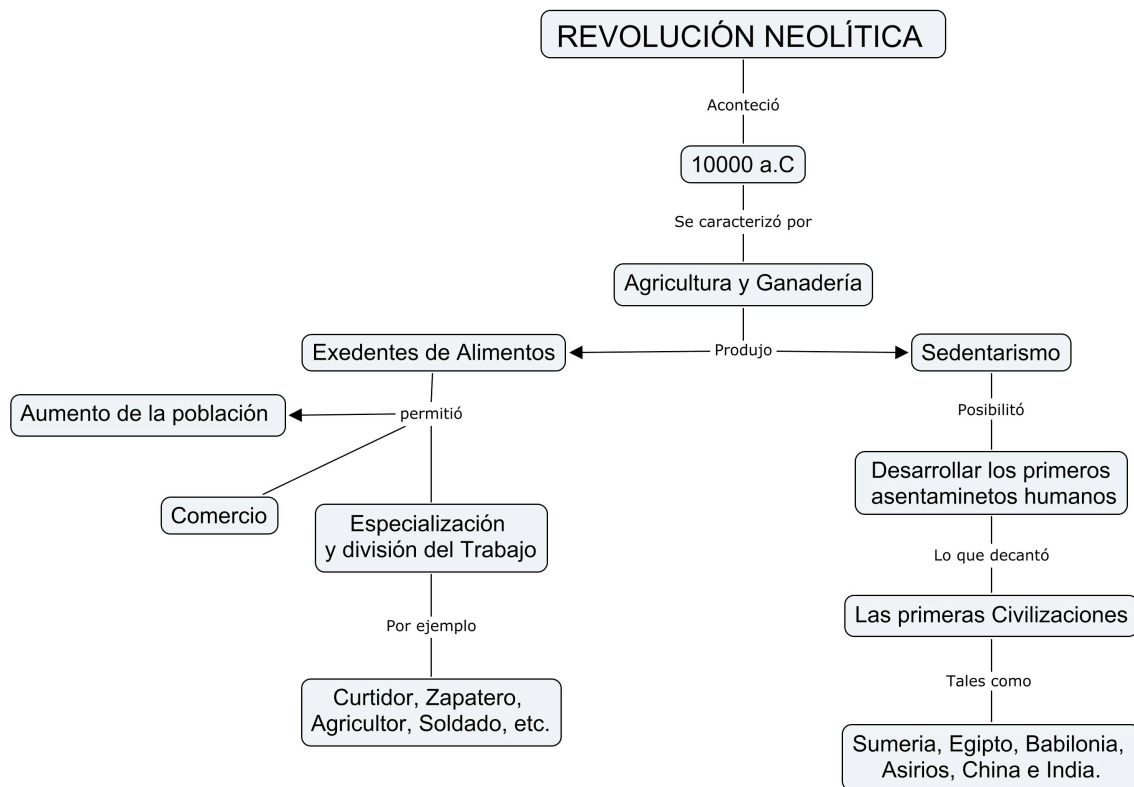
REVOLUCIÓN NEOLÍTICA

Aconteció

10000 a.C

Se caracterizó por

Agricultura y Ganadería

Produjo

Exedentes de Alimentos

Sedentarismo

permitió

Aumento de la población

Comercio

Especialización y división del Trabajo

Por ejemplo

Curtidor, Zapatero, Agricultor, Soldado, etc.

Posibilitó

Desarrollar los primeros asentaminetos humanos

Lo que decantó

Las primeras Civilizaciones

Tales como

Sumeria, Egipto, Babilonia, Asirios, China e India.